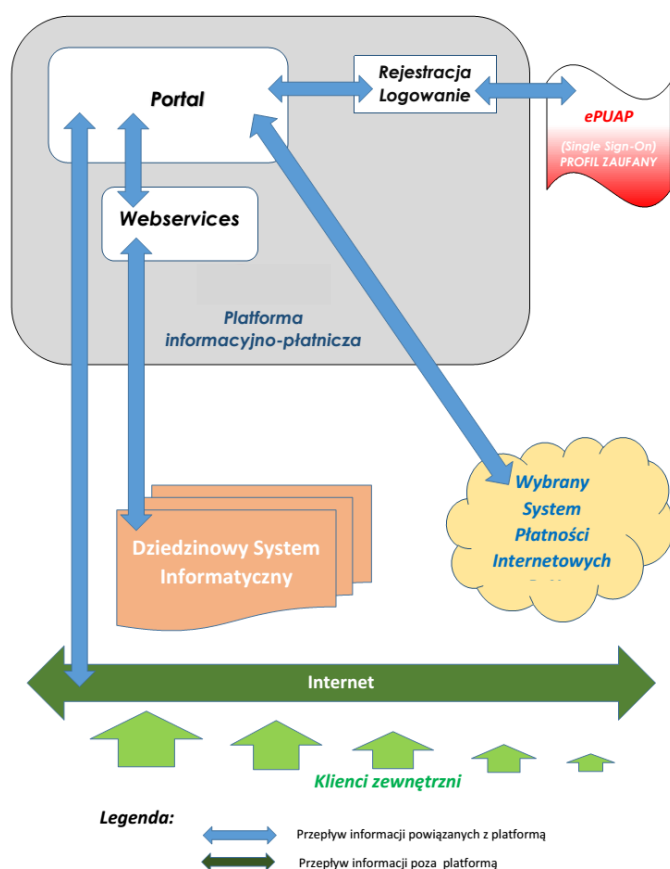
Portal

Rejestracja
Logowanie

ePUAP

(Single Sign-On)
PROFIL ZAUFANY

Webservices

Platforma
informacyjno-płatnicza

Wybrany
System
Płatności
Internetowych

Dziedzinowy System
Informatyczny

Internet

Klienci zewnętrzni

Legenda:

Przepływ informacji powiązanych z platformą

Przepływ informacji poza platformą